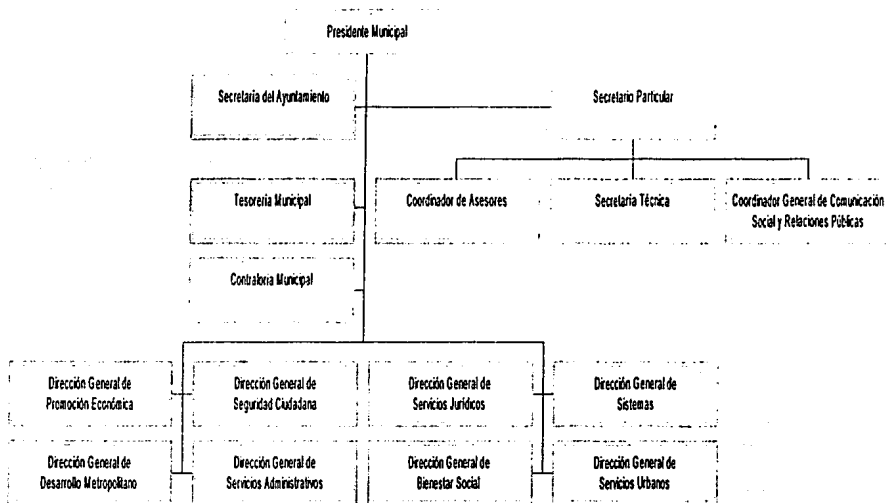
Presidente Municipal

Secretaria del Ayuntamiento

Secretario Particular

Tesoreria Municipal

Coordinador de Asesores

Secretaria Técnica

Coordinador General de Comunicación Social y Relaciones Públicas

Contraloria Municipal

Dirección General de Promoción Económica

Dirección General de Seguridad Ciudadana

Dirección General de Servicios Jurídicos

Dirección General de Sistemas

Dirección General de Desarrollo Metropolitano

Dirección General de Servicios Administrativos

Dirección General de Bienestar Social

Dirección General de Servicios Urbanos